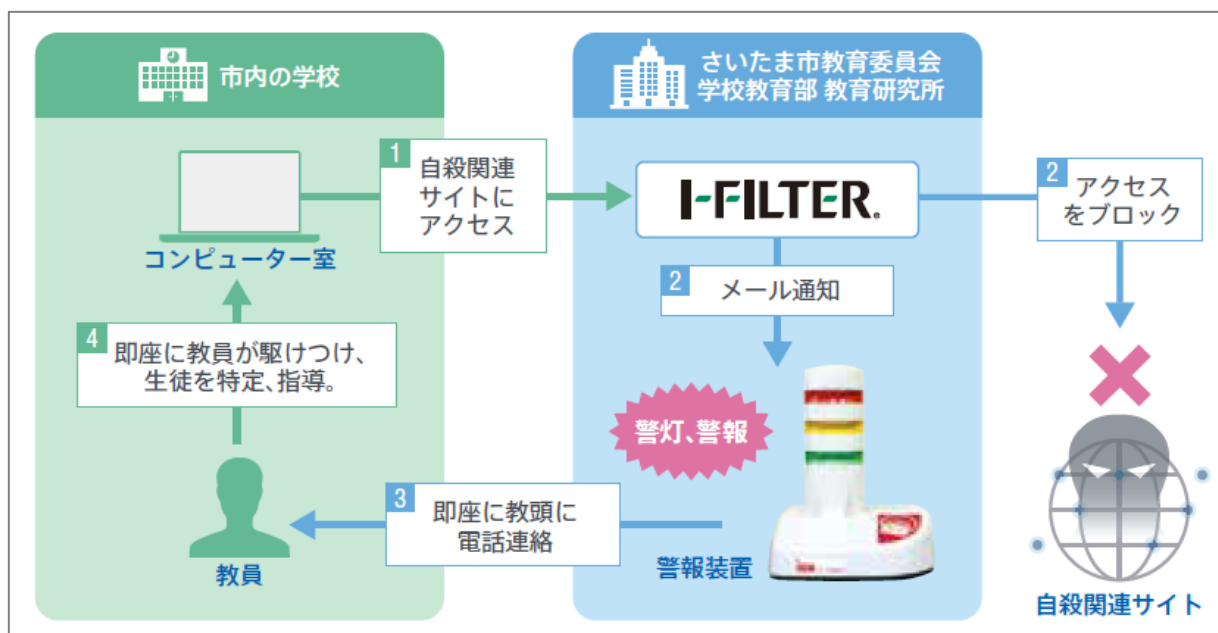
市内の学校

さいたま市教育委員会
学校教育部 教育研究所

1 自殺関連サイトにアクセス

I-FILTER.

2 アクセスをブロック

コンピューター室

2 メール通知

4 即座に教員が駆けつけ、生徒を特定、指導。

警灯、警報

3 即座に教頭に電話連絡

教員

警報装置

自殺関連サイト